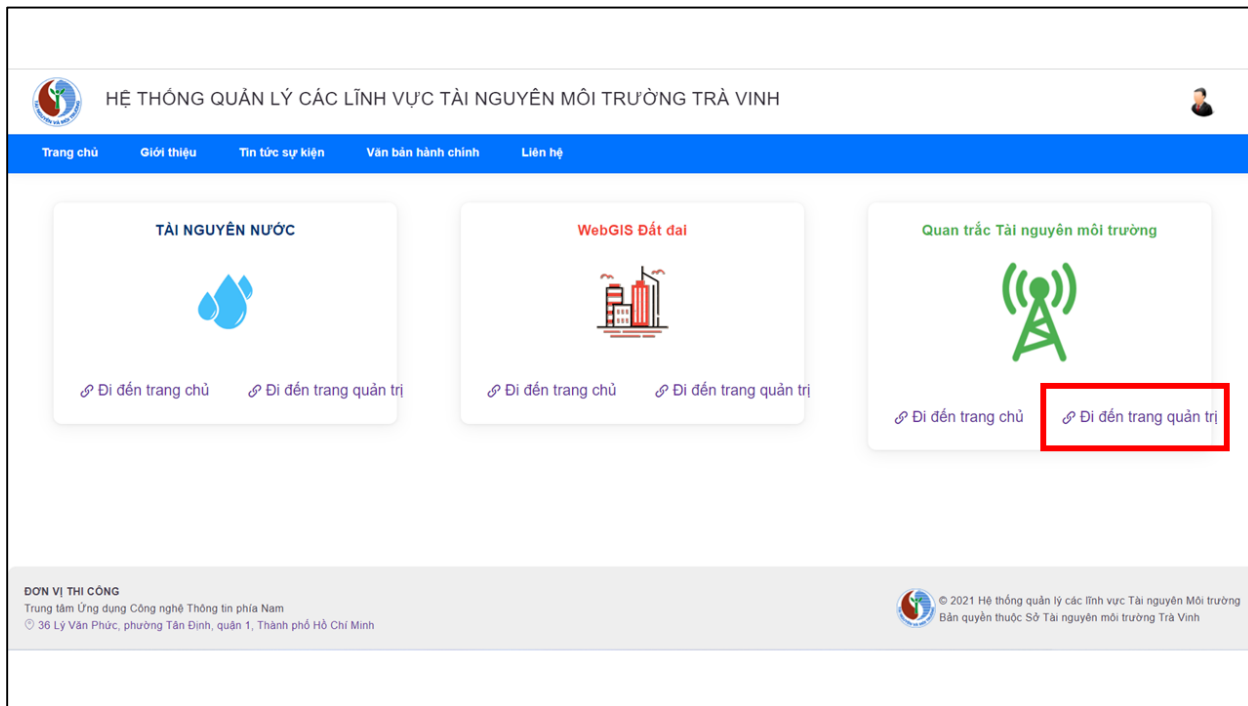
HỆ THỐNG QUẢN LÝ CÁC LĨNH VỰC TÀI NGUYÊN MÔI TRƯỜNG TRÀ VINH

Trang chủ Giới thiệu Tin tức sự kiện Văn bản hành chính Liên hệ

TÀI NGUYÊN NƯỚC

Đi đến trang chủ Đi đến trang quản trị

WebGIS Đất đai

Đi đến trang chủ Đi đến trang quản trị

Quan trắc Tài nguyên môi trường

Đi đến trang chủ Đi đến trang quản trị

ĐƠN VỊ THI CÔNG
Trung tâm Ứng dụng Công nghệ Thông tin phía Nam
36 Lý Văn Phức, phường Tân Định, quận 1, Thành phố Hồ Chí Minh

© 2021 Hệ thống quản lý các lĩnh vực Tài nguyên Môi trường
Bản quyền thuộc Sở Tài nguyên môi trường Trà Vinh